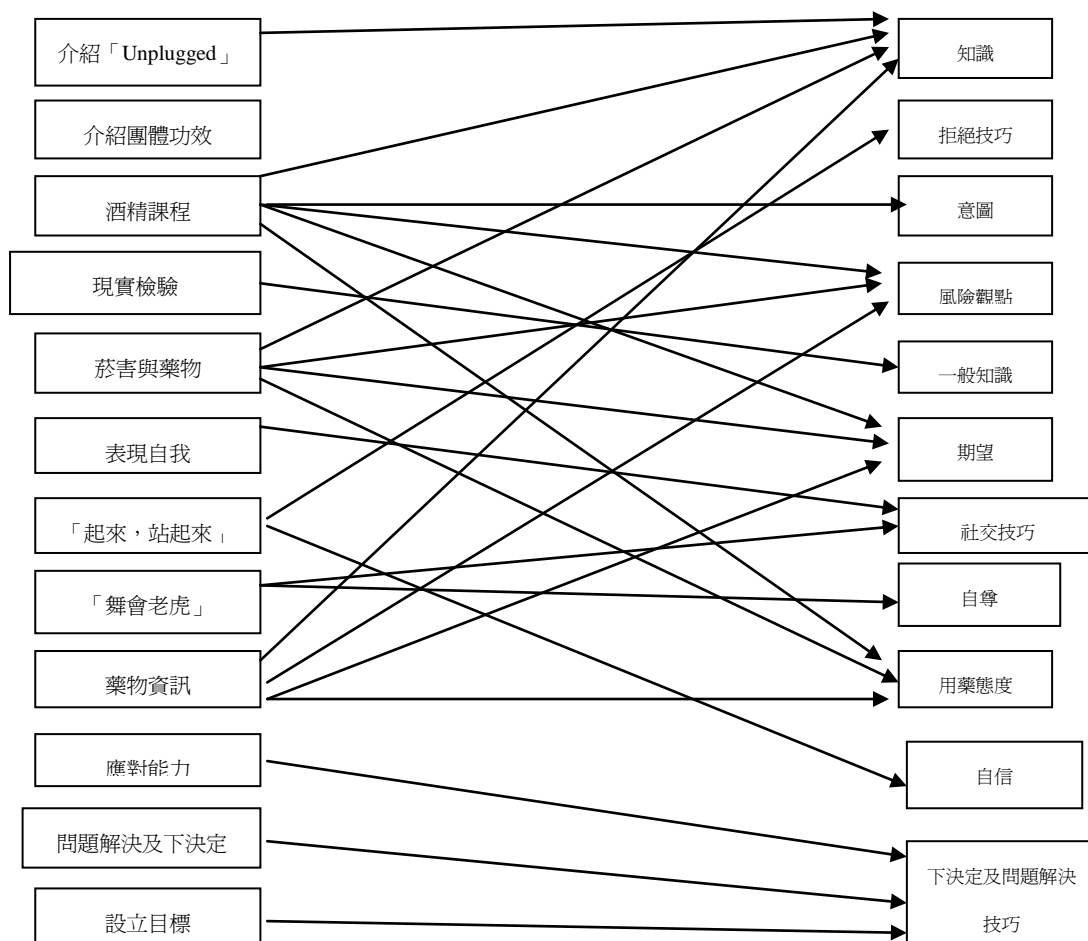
介紹「Unplugged」

介紹團體功效

酒精課程

現實檢驗

菸害與藥物

表現自我

「起來，站起來」

「舞會老虎」

藥物資訊

應對能力

問題解決及下決定

設立目標

知識

拒絕技巧

意圖

風險觀點

一般知識

期望

社交技巧

自尊

用藥態度

自信

下決定及問題解決技巧